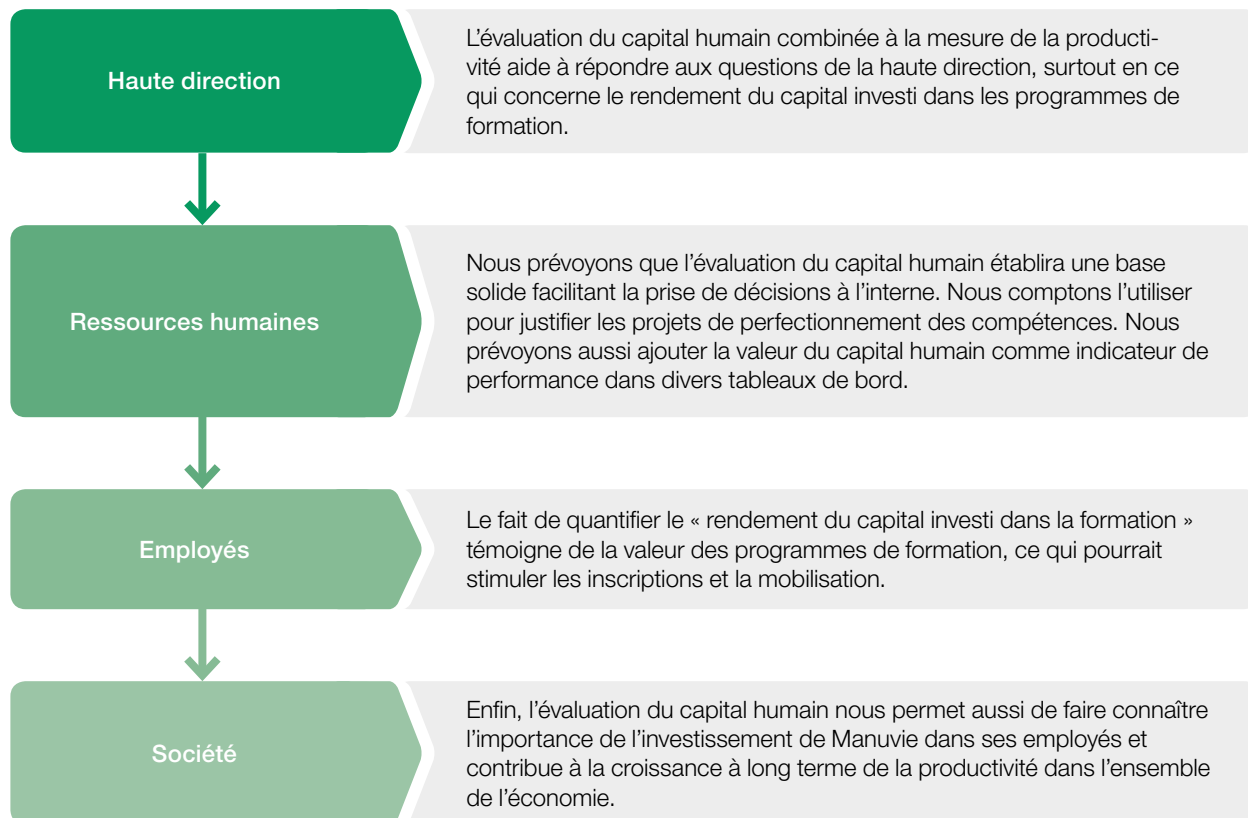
Haute direction

L’évaluation du capital humain combinée à la mesure de la productivité aide à répondre aux questions de la haute direction, surtout en ce qui concerne le rendement du capital investi dans les programmes de formation.

Ressources humaines

Nous prévoyons que l’évaluation du capital humain établira une base solide facilitant la prise de décisions à l’interne. Nous comptons l’utiliser pour justifier les projets de perfectionnement des compétences. Nous prévoyons aussi ajouter la valeur du capital humain comme indicateur de performance dans divers tableaux de bord.

Employés

Le fait de quantifier le « rendement du capital investi dans la formation » témoigne de la valeur des programmes de formation, ce qui pourrait stimuler les inscriptions et la mobilisation.

Société

Enfin, l’évaluation du capital humain nous permet aussi de faire connaître l’importance de l’investissement de Manuvie dans ses employés et contribue à la croissance à long terme de la productivité dans l’ensemble de l’économie.